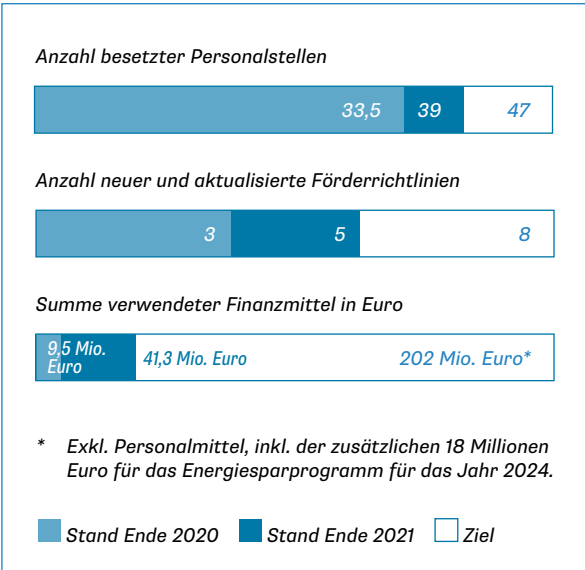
Anzahl besetzter Personalstellen

33,5 39 47

Anzahl neuer und aktualisierte Förderrichtlinien

3 5 8

Summe verwendeter Finanzmittel in Euro

9,5 Mio. Euro 41,3 Mio. Euro 202 Mio. Euro*

* Exkl. Personalmittel, inkl. der zusätzlichen 18 Millionen Euro für das Energiesparprogramm für das Jahr 2024.

Stand Ende 2020 Stand Ende 2021 Ziel